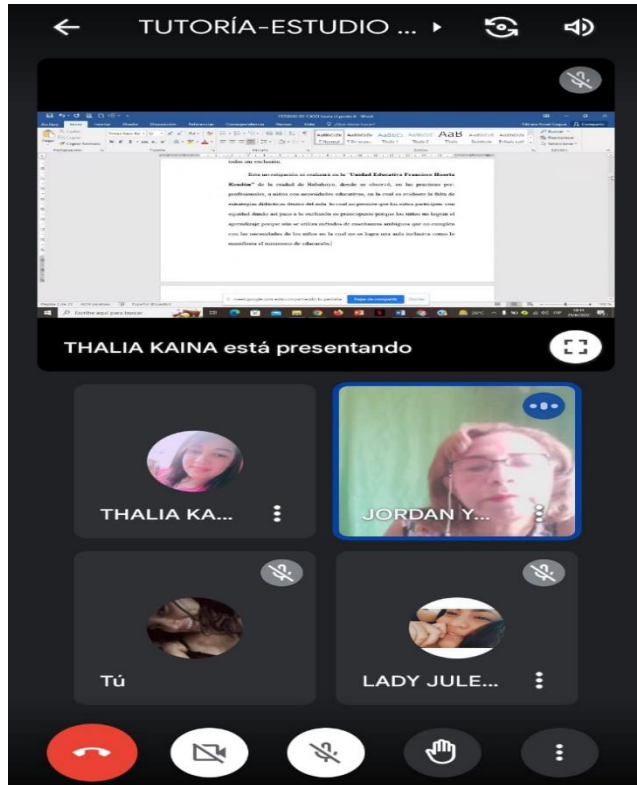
TUTORÍA-ESTUDIO ...

todos sin exclusión.

Esta investigación se realizará en la "Unidad Educativa Francisco Huerta Rendón" de la ciudad de Babahoyo, donde se observó, en las prácticas pre-profesionales, a niños con necesidades educativas, en la cual se evidenció la falta de estrategias didácticas dentro del aula. lo cual no permite que los niños participen con igualdad dando así paso a la exclusión es preocupante porque los niños no logran el aprendizaje porque aún se utilizan métodos de enseñanza antiguos que no cumplen con las necesidades de los niños en la cual no se logra una aula inclusiva como lo manifiesta el ministerio de educación.

meet.google.com está compartiendo tu pantalla. Dejar de compartir Ocultar

THALIA KAINA está presentando

THALIA KA...

JORDAN Y...

Tú

LADY JULE...